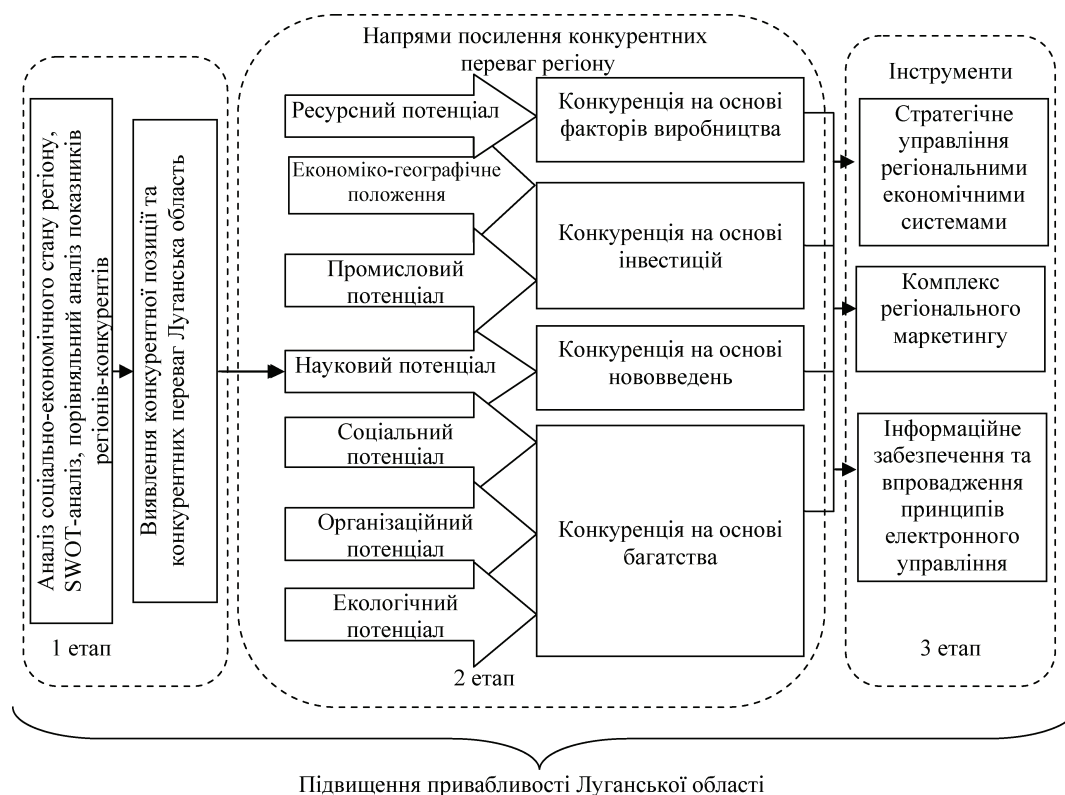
Аналіз соціально-економічного стану регіону, SWOT-аналіз, порівняльний аналіз показників регіонів-конкурентів

Виявлення конкурентної позиції та конкурентних переваг Луганська область

1 етап

Напрями посилення конкурентних переваг регіону

Ресурсний потенціал

Економіко-географічне положення

Промисловий потенціал

Науковий потенціал

Соціальний потенціал

Організаційний потенціал

Екологічний потенціал

Конкуренція на основі факторів виробництва

Конкуренція на основі інвестицій

Конкуренція на основі нововведень

Конкуренція на основі багатства

2 етап

Інструменти

Стратегічне управління регіональними економічними системами

Комплекс регіонального маркетингу

Інформаційне забезпечення та впровадження принципів електронного управління

3 етап

Підвищення привабливості Луганської області